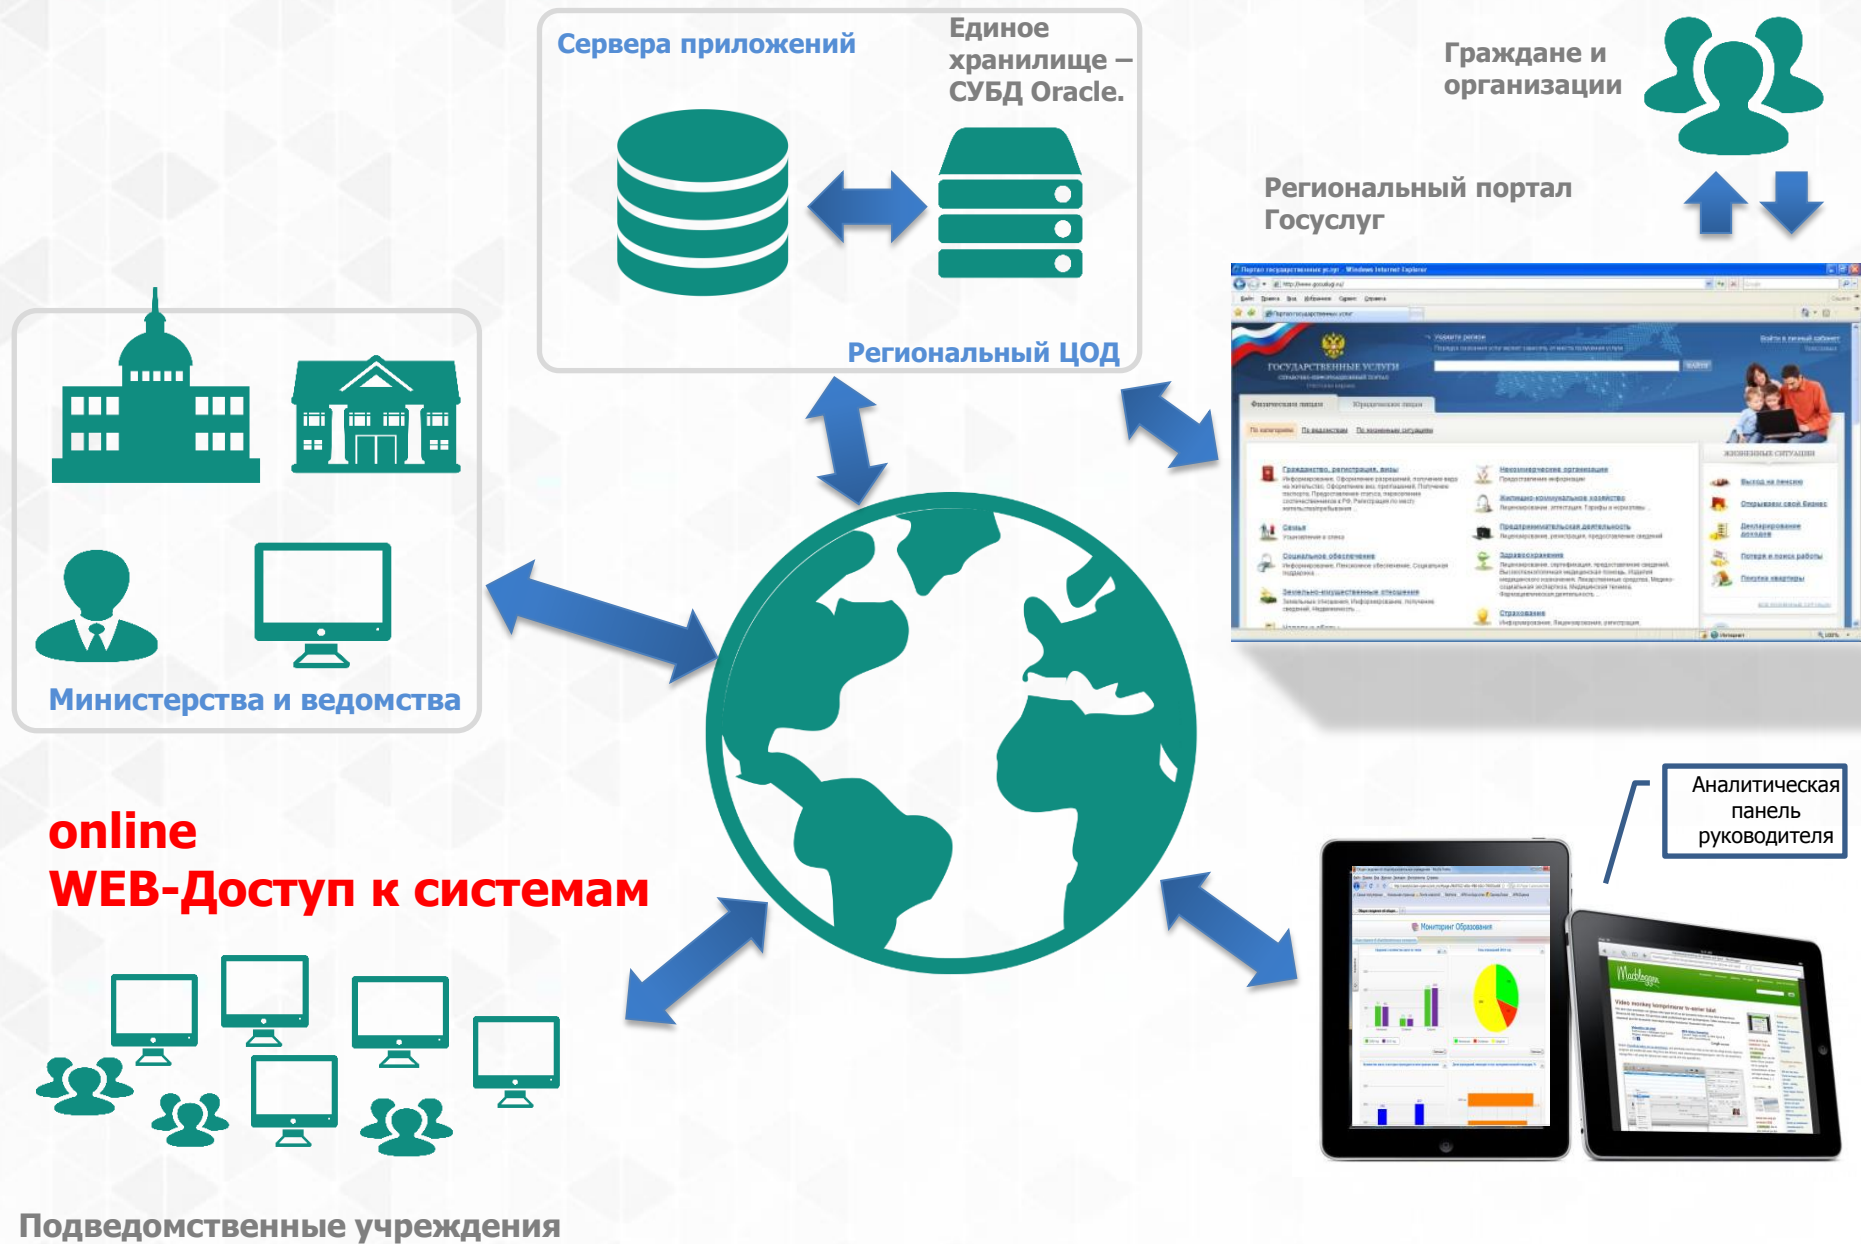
Сервера приложений

Единое хранилище – СУБД Oracle.

Региональный ЦОД

Граждане и организации

Региональный портал Госуслуг

ГОСУДАРСТВЕННЫЕ УСЛУГИ

Министерства и ведомства

online
WEB-Доступ к системам

Аналитическая панель руководителя

Мониторинг Образования

Подведомственные учреждения